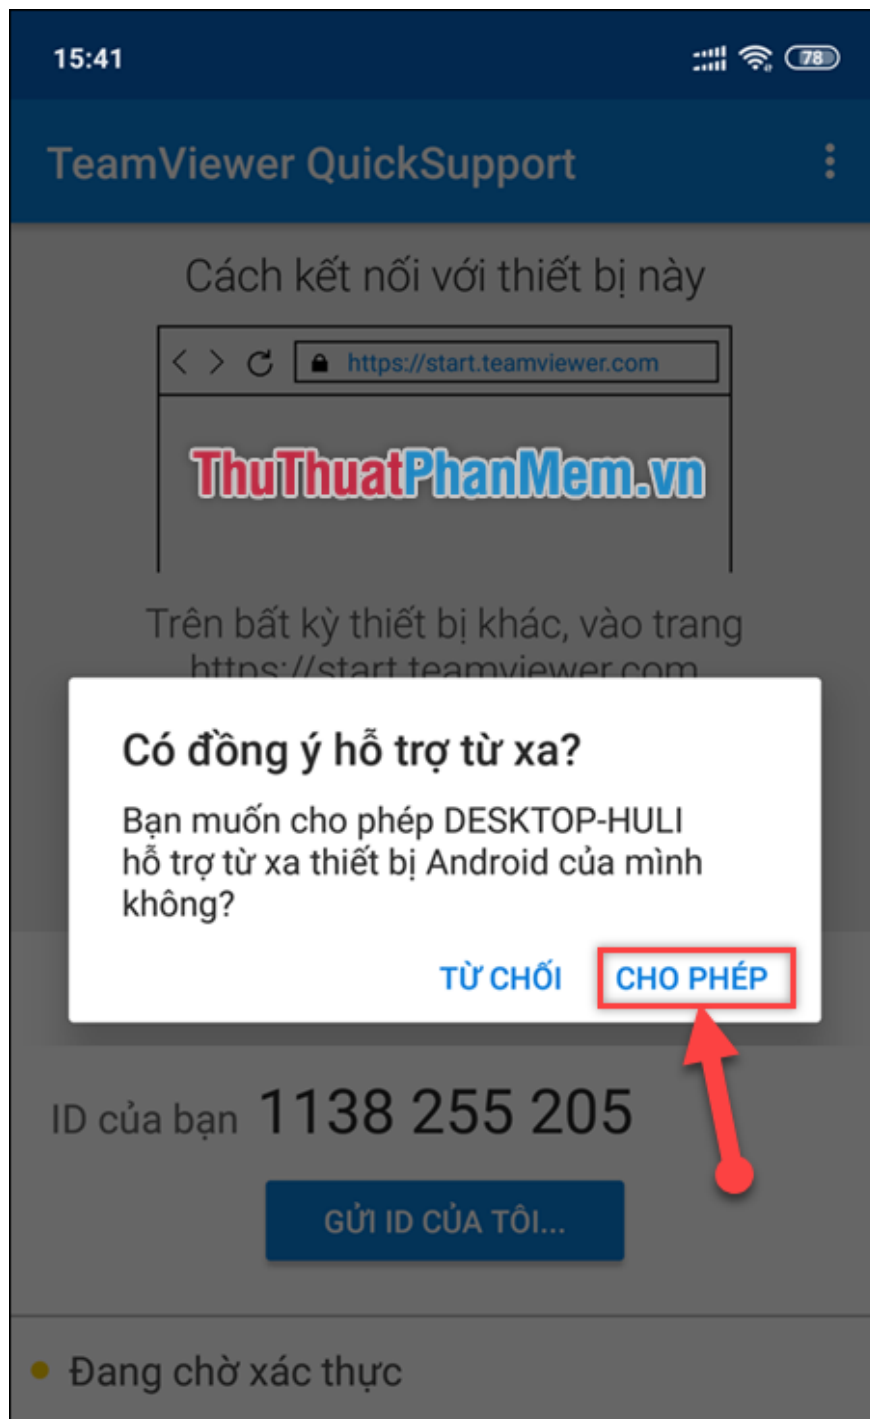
15:41

78

TeamViewer QuickSupport

Cách kết nối với thiết bị này

https://start.teamviewer.com

ThuThuatPhanMem.vn

Trên bất kỳ thiết bị khác, vào trang https://start.teamviewer.com

Có đồng ý hỗ trợ từ xa?

Bạn muốn cho phép DESKTOP-HULI hỗ trợ từ xa thiết bị Android của mình không?

TỪ CHỐI

CHO PHÉP

ID của bạn 1138 255 205

GỬI ID CỦA TÔI...

Đang chờ xác thực